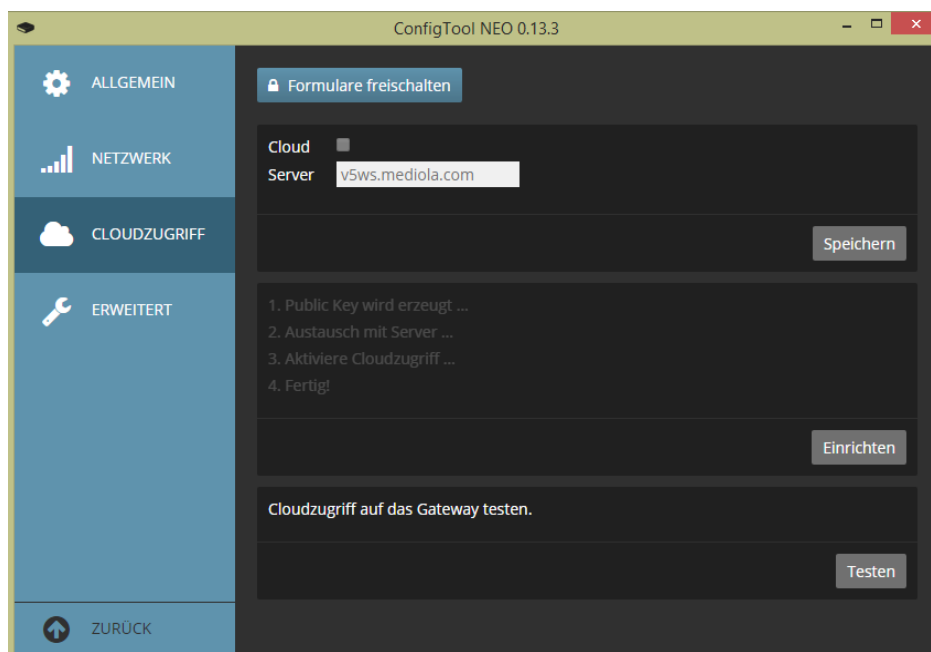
ConfigTool NEO 0.13.3

ALLGEMEIN

NETZWERK

CLOUDZUGRIFF

ERWEITERT

ZURÜCK

Formulare freischalten

Cloud

Server v5ws.mediola.com

Speichern

1. Public Key wird erzeugt ...
2. Austausch mit Server ...
3. Aktiviere Cloudzugriff ...
4. Fertig!

Einrichten

Cloudzugriff auf das Gateway testen.

Testen